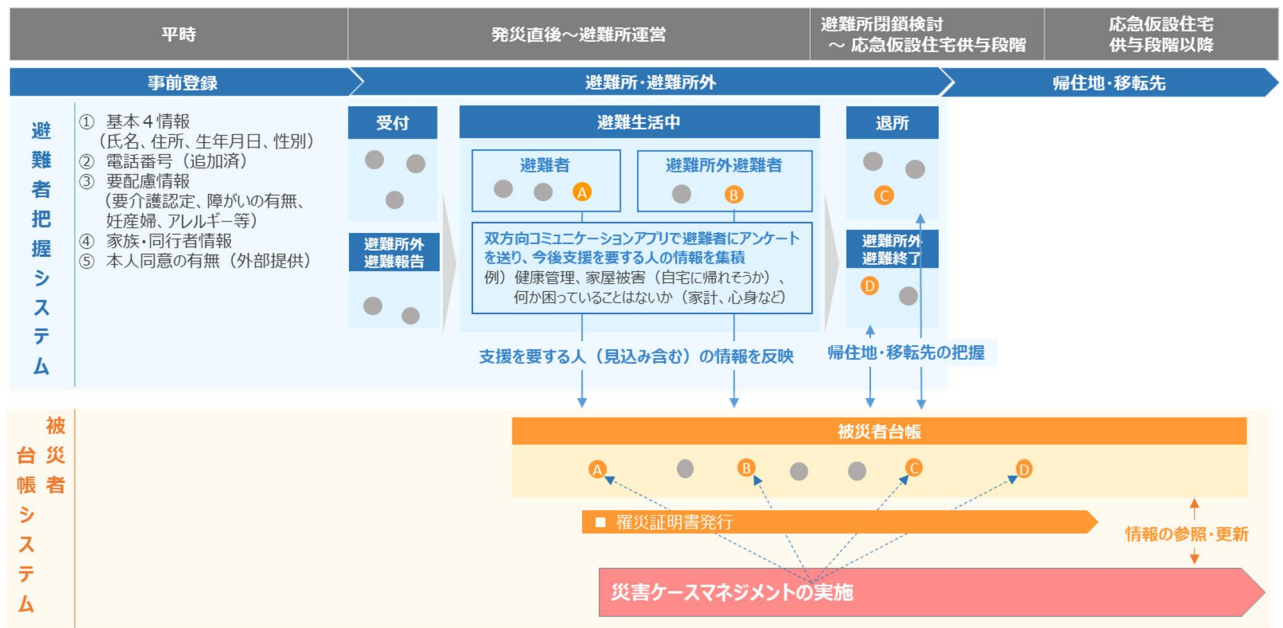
平時

発災直後～避難所運営

避難所閉鎖検討
～ 応急仮設住宅供与段階

応急仮設住宅
供与段階以降

事前登録

避難所・避難所外

帰住地・移転先

避難者把握システム

① 基本４情報
（氏名、住所、生年月日、性別）
② 電話番号（追加済）
③ 要配慮情報
（要介護認定、障がいの有無、妊産婦、アレルギー等）
④ 家族・同行者情報
⑤ 本人同意の有無（外部提供）

受付

避難所外避難報告

避難生活中

避難者

A

避難所外避難者

B

双方向コミュニケーションアプリで避難者にアンケートを送り、今後支援を要する人の情報を集積
例）健康管理、家屋被害（自宅に帰れそうか）、何か困っていることはないか（家計、心身など）

退所

C

避難所外避難終了

D

支援を要する人（見込み含む）の情報を反映

帰住地・移転先の把握

被災者台帳システム

被災者台帳

A

B

C

D

■ 罹災証明書発行

情報の参照・更新

災害ケースマネジメントの実施